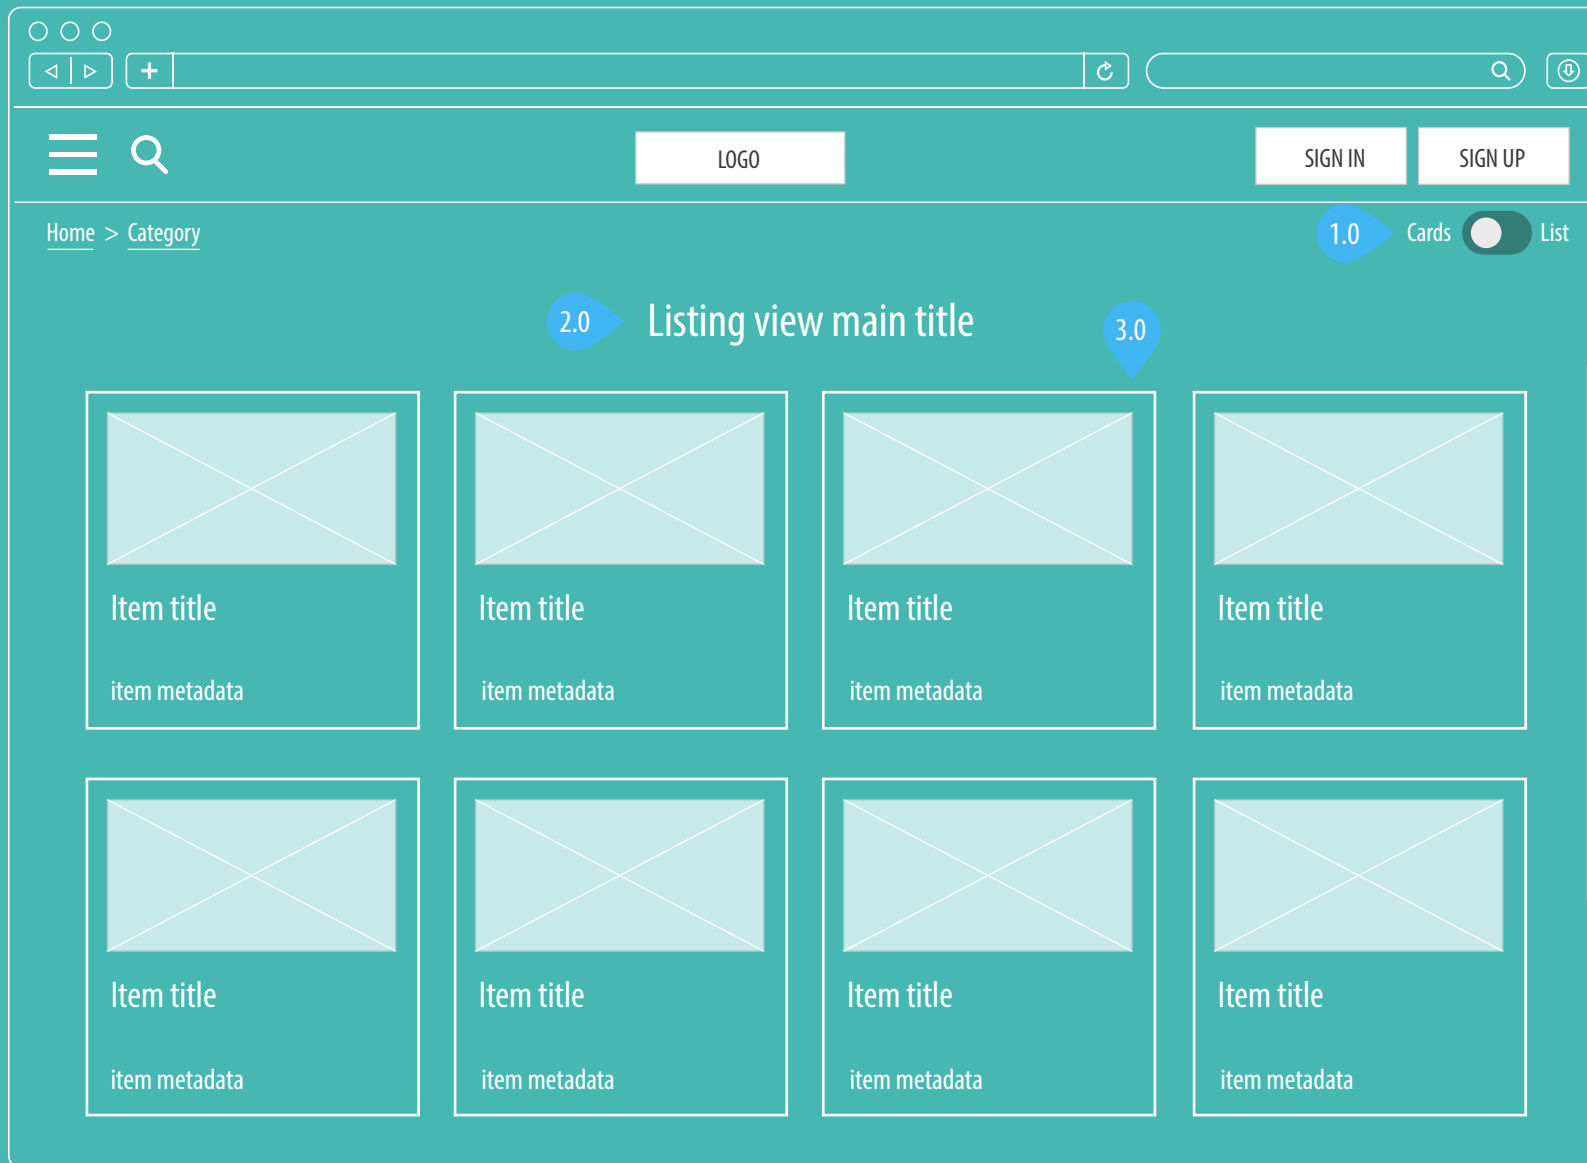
LOGO

SIGN IN

SIGN UP

Home > Category

1.0 Cards List

2.0 Listing view main title

3.0

Item title

item metadata

Item title

item metadata

Item title

item metadata

Item title

item metadata

Item title

item metadata

Item title

item metadata

Item title

item metadata

Item title

item metadata